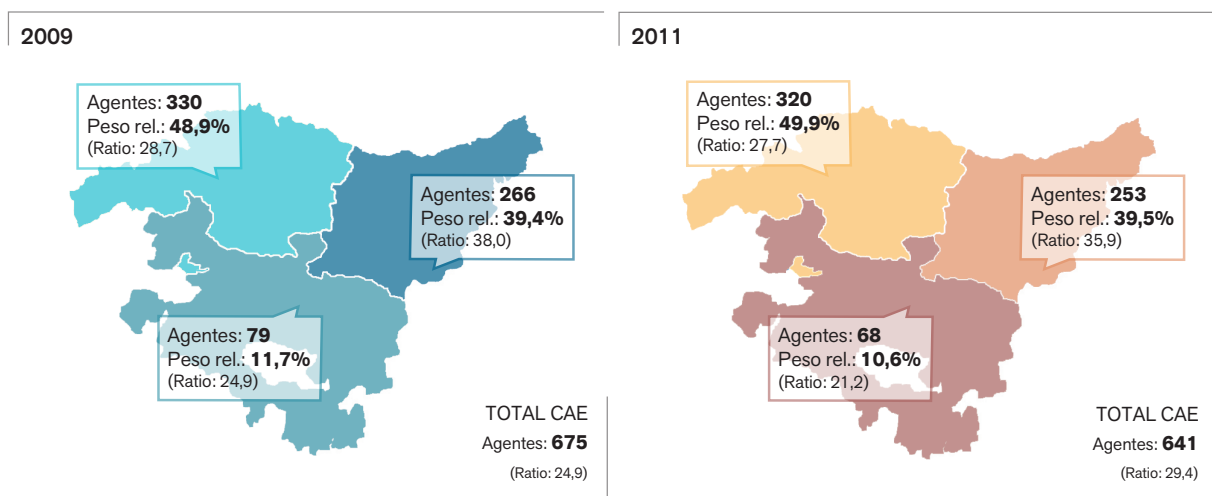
2009

Agentes: **330**
Peso rel.: **48,9%**
(Ratio: 28,7)

Agentes: **266**
Peso rel.: **39,4%**
(Ratio: 38,0)

Agentes: **79**
Peso rel.: **11,7%**
(Ratio: 24,9)

TOTAL CAE
Agentes: **675**
(Ratio: 24,9)

2011

Agentes: **320**
Peso rel.: **49,9%**
(Ratio: 27,7)

Agentes: **253**
Peso rel.: **39,5%**
(Ratio: 35,9)

Agentes: **68**
Peso rel.: **10,6%**
(Ratio: 21,2)

TOTAL CAE
Agentes: **641**
(Ratio: 29,4)